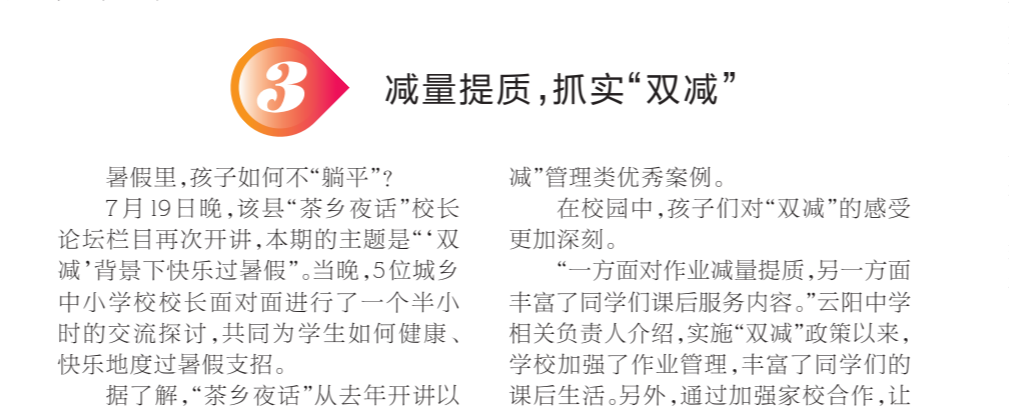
3

减量提质，抓实“双减”

暑假里，孩子如何不“躺平”？

7月19日晚，该县“茶乡夜话”校长论坛栏目再次开讲，本期的主题是“‘双减’背景下快乐过暑假”。当晚，5位城乡中小学校校长面对面进行了一个半小时的交流探讨，共同为学生如何健康、快乐地度过暑假支招。

据了解，“茶乡夜话”从去年开讲以

减”管理类优秀案例。

在校园中，孩子们对“双减”的感受更加深刻。

“一方面对作业减量提质，另一方面丰富了同学们课后服务内容。”云阳中学相关负责人介绍，实施“双减”政策以来，学校加强了作业管理，丰富了同学们的课后生活。另外，通过加强家校合作，让